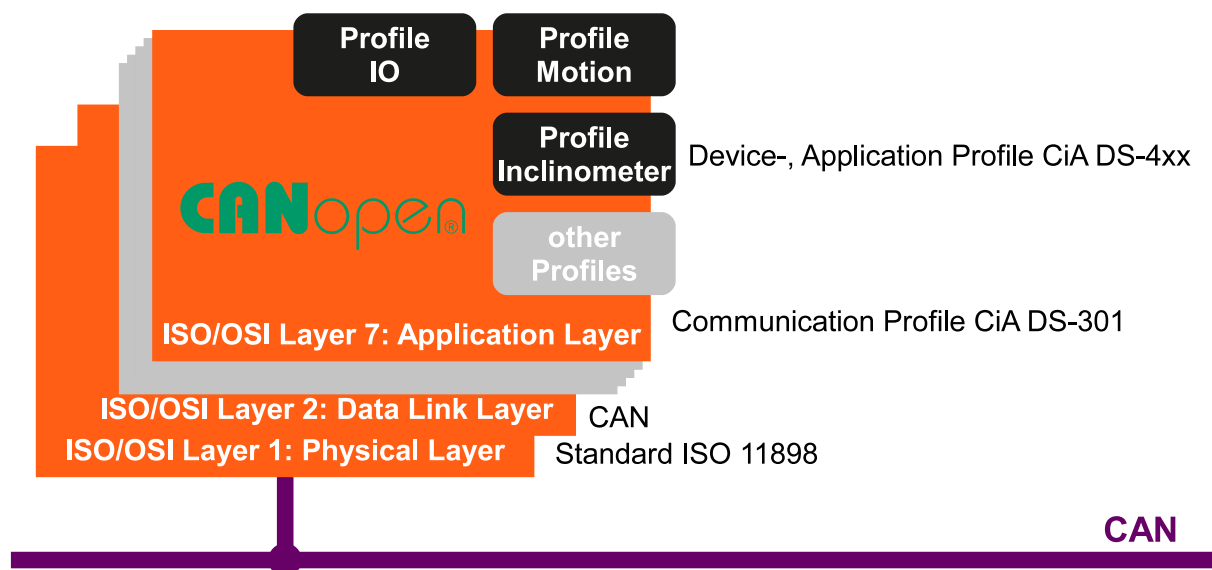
Profile IO

Profile Motion

Profile Inclinometer

Device-, Application Profile CiA DS-4xx

CANopen®

other Profiles

ISO/OSI Layer 7: Application Layer

Communication Profile CiA DS-301

ISO/OSI Layer 2: Data Link Layer

CAN

ISO/OSI Layer 1: Physical Layer

Standard ISO 11898

CAN